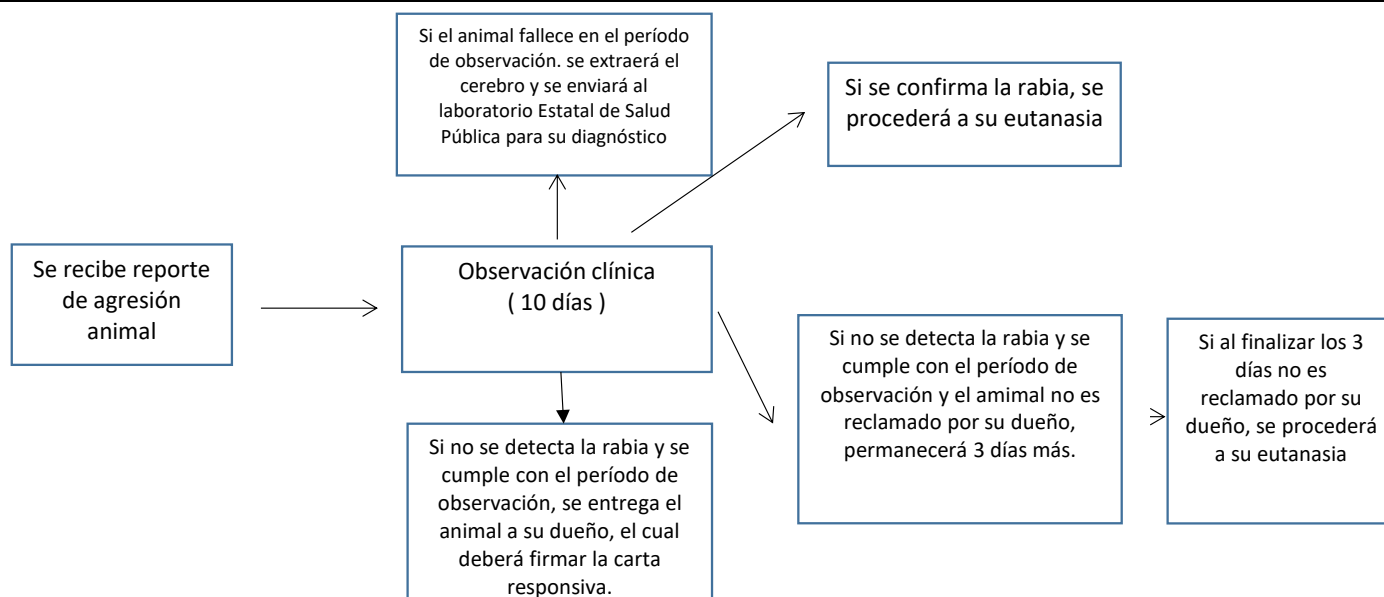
Si el animal fallece en el período de observación. se extraerá el cerebro y se enviará al laboratorio Estatal de Salud Pública para su diagnóstico

Si se confirma la rabia, se procederá a su eutanasia

Se recibe reporte de agresión animal

Observación clínica ( 10 días )

Si no se detecta la rabia y se cumple con el período de observación y el amimal no es reclamado por su dueño, permanecerá 3 días más.

Si al finalizar los 3 días no es reclamado por su dueño, se procederá a su eutanasia

Si no se detecta la rabia y se cumple con el período de observación, se entrega el animal a su dueño, el cual deberá firmar la carta responsiva.